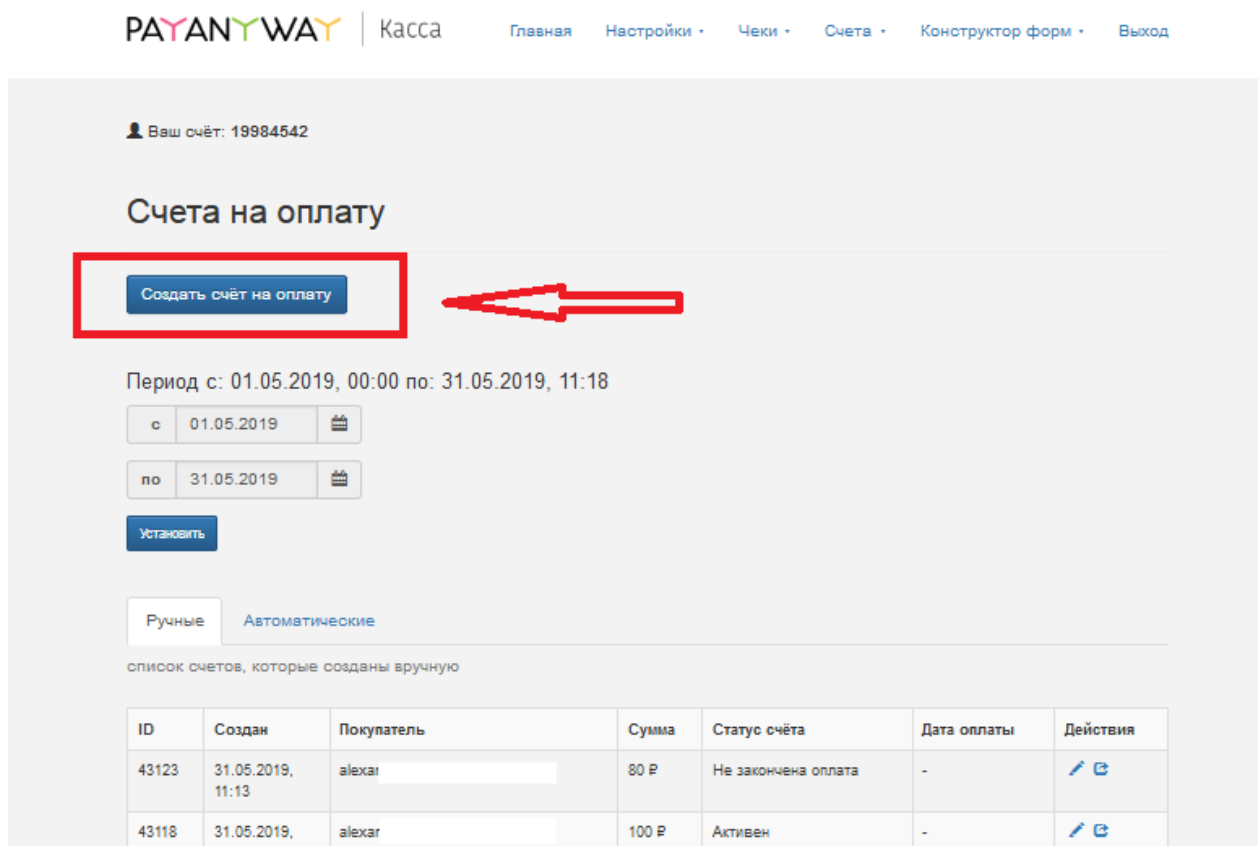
PAYANYWAY | Касса

Главная Настройки Чеки Счета Конструктор форм Выход

Ваш счёт: 19984542

Счета на оплату

Создать счёт на оплату

Период с: 01.05.2019, 00:00 по: 31.05.2019, 11:18

с 01.05.2019

по 31.05.2019

Установить

Ручные Автоматические

список счетов, которые созданы вручную

| ID | Создан | Покупатель | Сумма | Статус счёта | Дата оплаты | Действия |
|---|---|---|---|---|---|---|
| 43123 | 31.05.2019, 11:13 | alexar | 80 ₽ | Не закончена оплата | - | |
| 43118 | 31.05.2019, | alexar | 100 ₽ | Активен | - | |